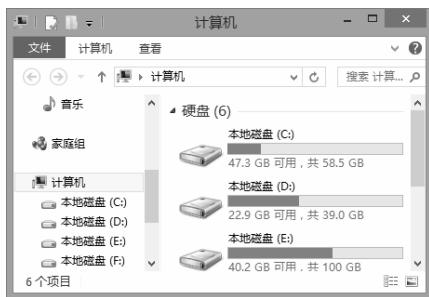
计算机

文件 计算机 查看

计算机

搜索 计算...

音乐

家庭组

计算机

本地磁盘 (C:)

本地磁盘 (D:)

本地磁盘 (E:)

本地磁盘 (F:)

6 个项目

硬盘 (6)

本地磁盘 (C:)

47.3 GB 可用，共 58.5 GB

本地磁盘 (D:)

22.9 GB 可用，共 39.0 GB

本地磁盘 (E:)

40.2 GB 可用，共 100 GB